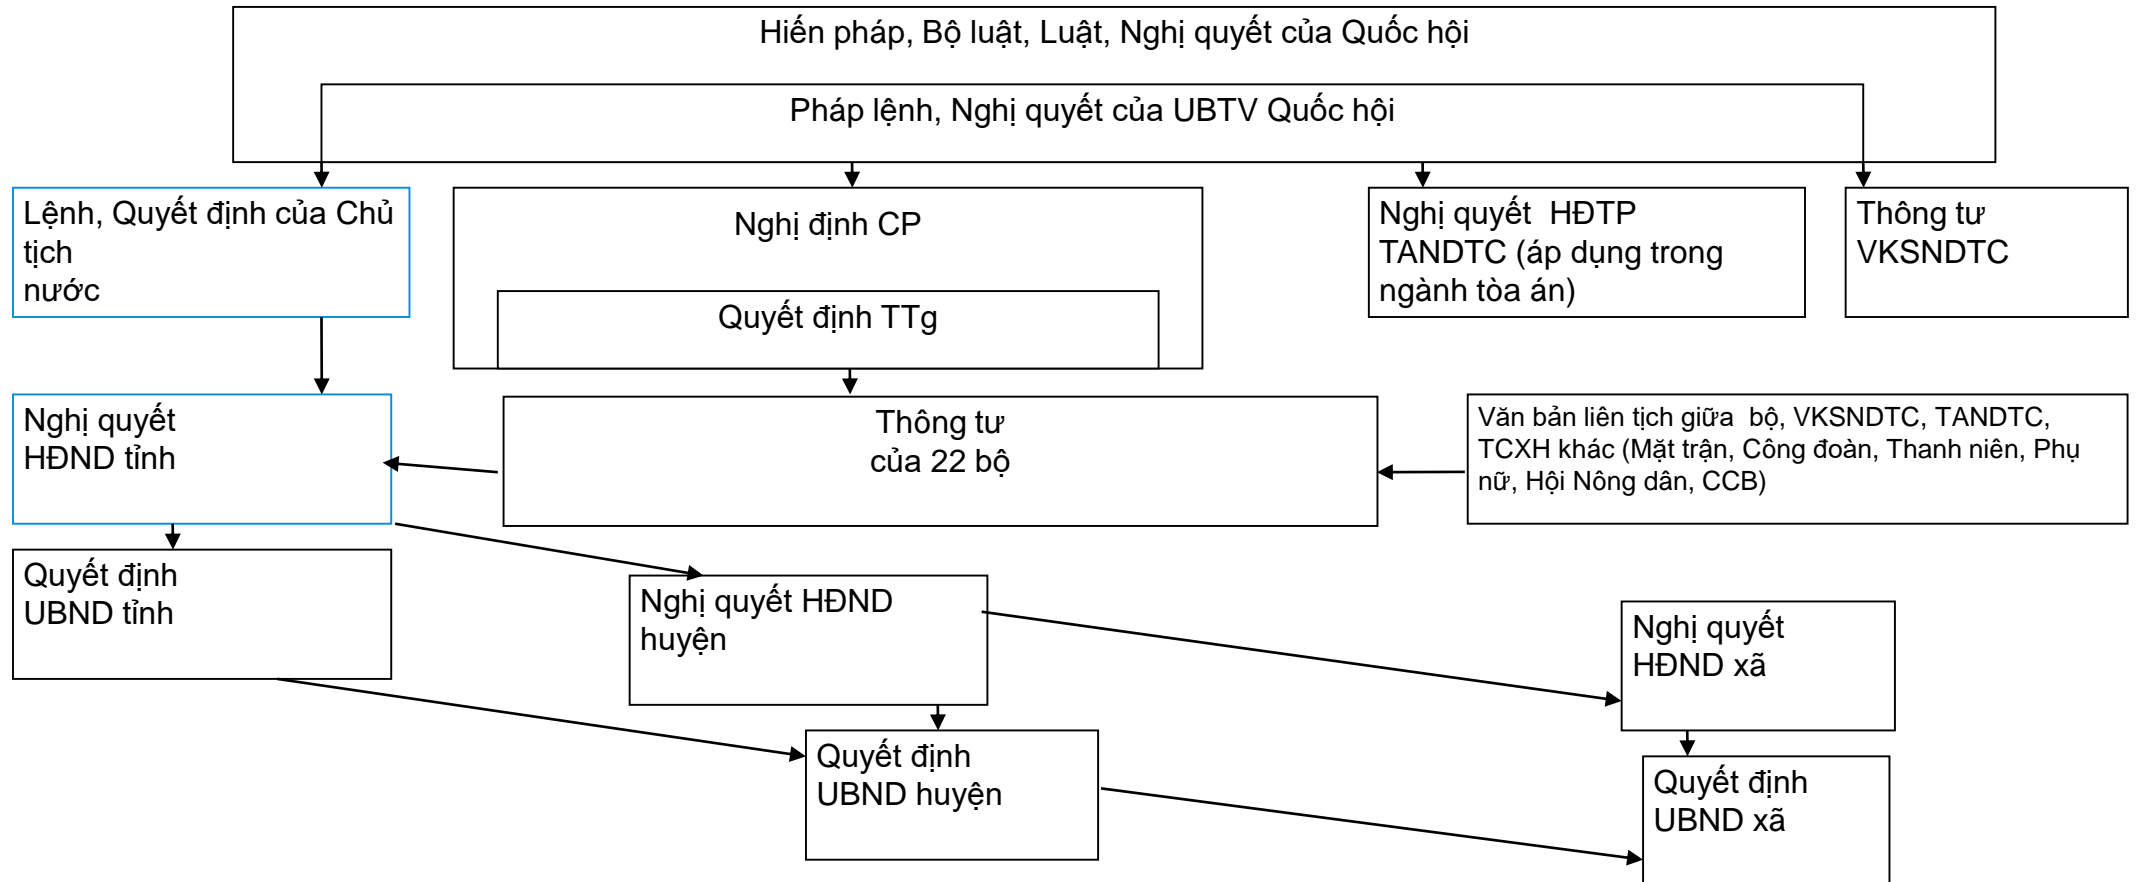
Hiến pháp, Bộ luật, Luật, Nghị quyết của Quốc hội

Pháp lệnh, Nghị quyết của UBTV Quốc hội

Lệnh, Quyết định của Chủ tịch nước

Nghị định CP

Quyết định TTg

Nghị quyết HĐTP TANDTC (áp dụng trong ngành tòa án)

Thông tư VKSNDTC

Nghị quyết HĐND tỉnh

Thông tư của 22 bộ

Văn bản liên tịch giữa bộ, VKSNDTC, TANDTC, TCXH khác (Mặt trận, Công đoàn, Thanh niên, Phụ nữ, Hội Nông dân, CCB)

Quyết định UBND tỉnh

Nghị quyết HĐND huyện

Nghị quyết HĐND xã

Quyết định UBND huyện

Quyết định UBND xã